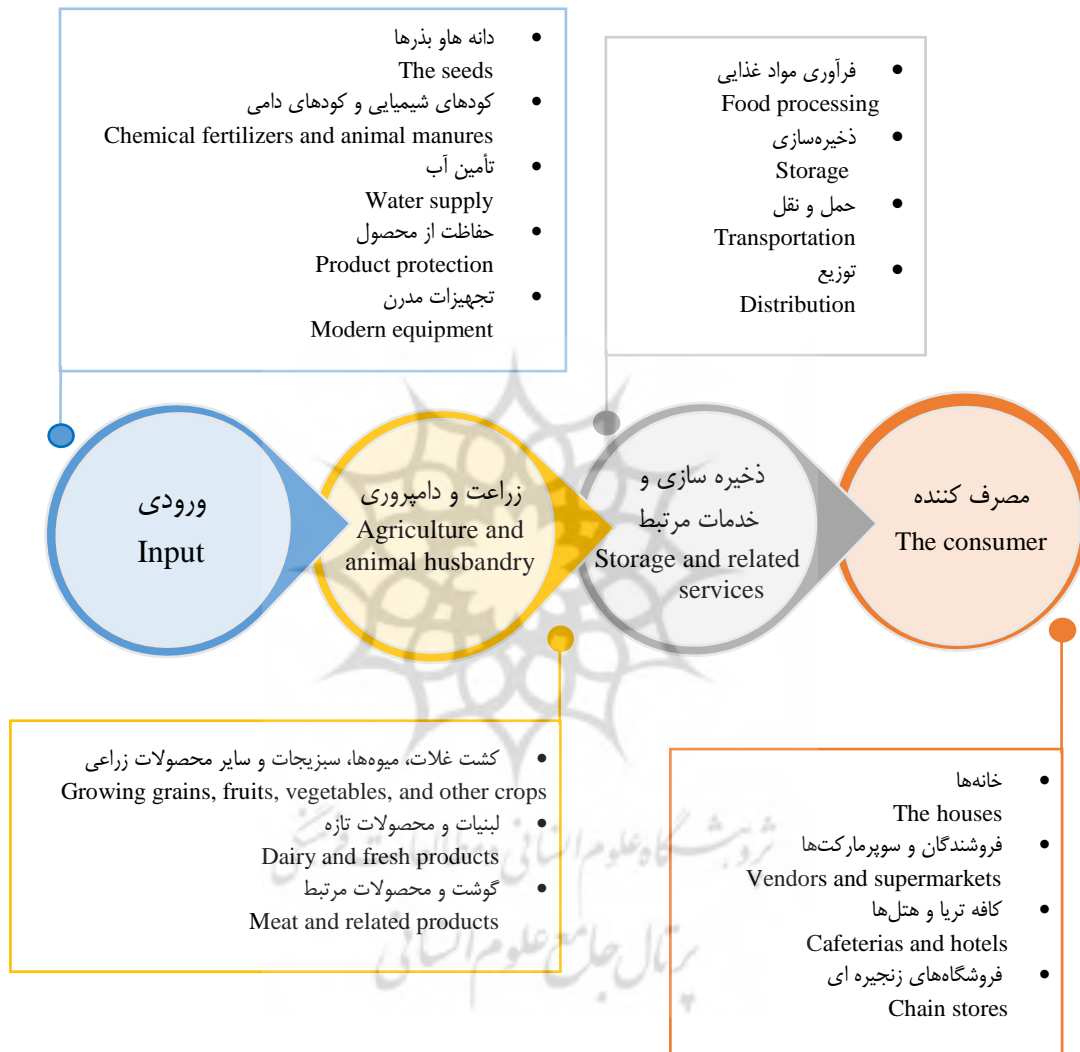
- دانه هاو بذرها
The seeds
- کودهای شیمیایی و کودهای دامی
Chemical fertilizers and animal manures
- تأمین آب
Water supply
- حفاظت از محصول
Product protection
- تجهیزات مدرن
Modern equipment

- فرآوری مواد غذایی
Food processing
- ذخیره‌سازی
Storage
- حمل و نقل
Transportation
- توزیع
Distribution

ورودی
Input

زراعت و دامپروری
Agriculture and animal husbandry

ذخیره سازی و خدمات مرتبط
Storage and related services

مصرف کننده
The consumer

- کشت غلات، میوه‌ها، سبزیجات و سایر محصولات زراعی
Growing grains, fruits, vegetables, and other crops
- لبنیات و محصولات تازه
Dairy and fresh products
- گوشت و محصولات مرتبط
Meat and related products

- خانه‌ها
The houses
- فروشندگان و سوپرمارکت‌ها
Vendors and supermarkets
- کافه تریا و هتل‌ها
Cafeterias and hotels
- فروشگاه‌های زنجیره ای
Chain stores

پژوهشگاه علوم انسانی و مطالعات فرهنگی
پرتال جامع علوم انسانی